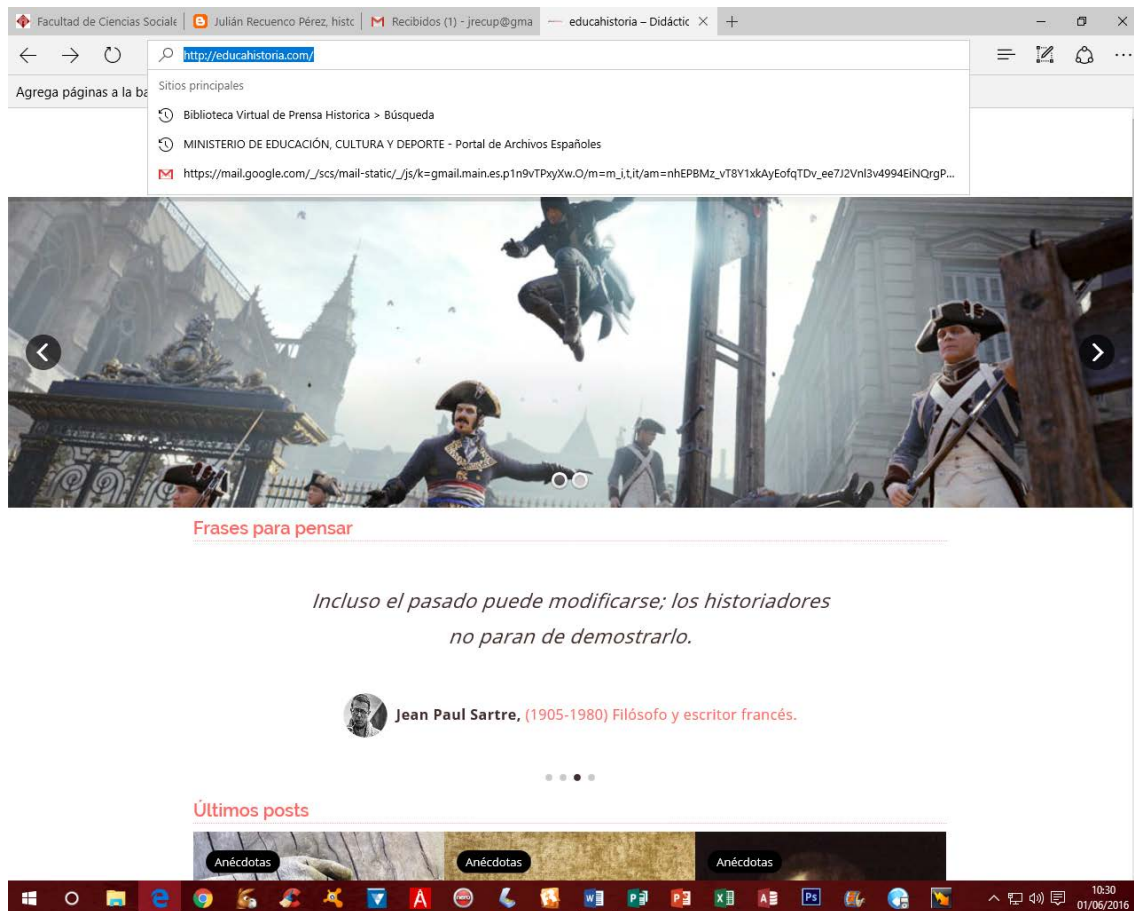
Facultad de Ciencias Sociale | Julián Recuenco Pérez, histc | Recibidos (1) - jrecup@gma | educahistoria – Didáctic ×

http://educahistoria.com/

Sitios principales

Biblioteca Virtual de Prensa Historica > Búsqueda

MINISTERIO DE EDUCACIÓN, CULTURA Y DEPORTE - Portal de Archivos Españoles

https://mail.google.com/_/scs/mail-static/_/js/k=gmail.main.es.p1n9vTPxyXw.O/m=m_i,t,it/am=nhEPBMz_vT8Y1xkAyEofqTDv_ee7J2Vnl3v4994EiNQrgP...

Agrega páginas a la ba

Frases para pensar

Incluso el pasado puede modificarse; los historiadores no paran de demostrarlo.

Jean Paul Sartre, (1905-1980) Filósofo y escritor francés.

Últimos posts

Anécdotas

Anécdotas

Anécdotas

10:30
01/06/2016